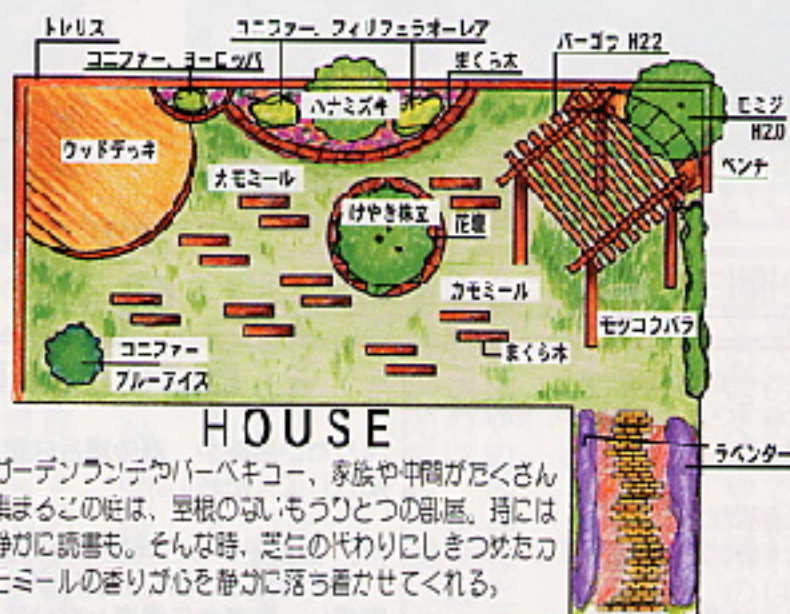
トレリス
コニファー、フィリフェラオーレア
コニファー、ヨーロッパ
まくら木
パーゴラ H22
ハナミズキ
モミジ
H2.0
ウッドデッキ
ベンチ
カモミール
けやき株立
花壇
カモミール
モッコウバラ
コニファー
まくら木
ブルーアイス
HOUSE
ラベンダー
ガーデンランチやバーベキュー、家族や仲間がたくさん集まるこの庭は、屋根のないもうひとつの部屋。時には静かに読書も。そんな時、芝生の代わりにしきつめたカモミールの香りが心を静かに落ち着かせてくれる。